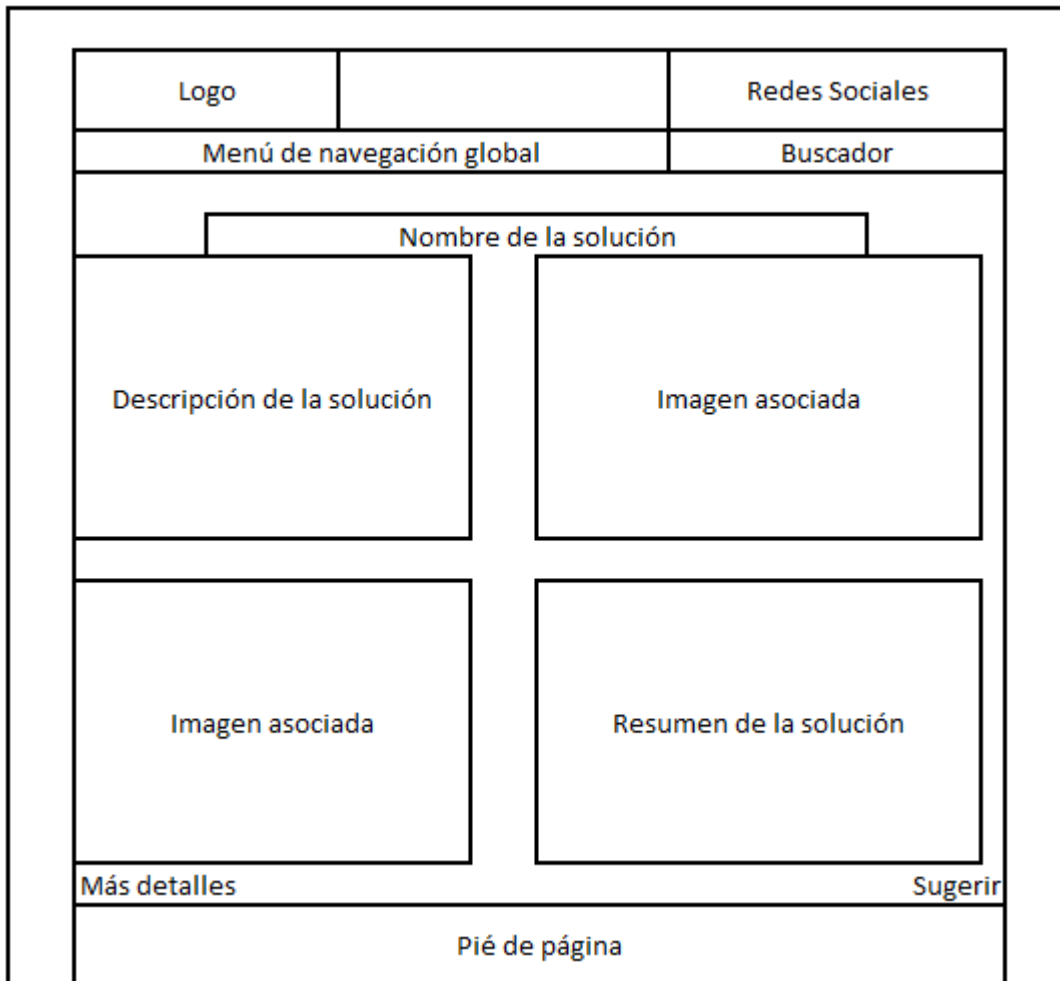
Logo

Redes Sociales

Menú de navegación global

Buscador

Nombre de la solución

Descripción de la solución

Imagen asociada

Imagen asociada

Resumen de la solución

Más detalles

Sugerir

Pié de página